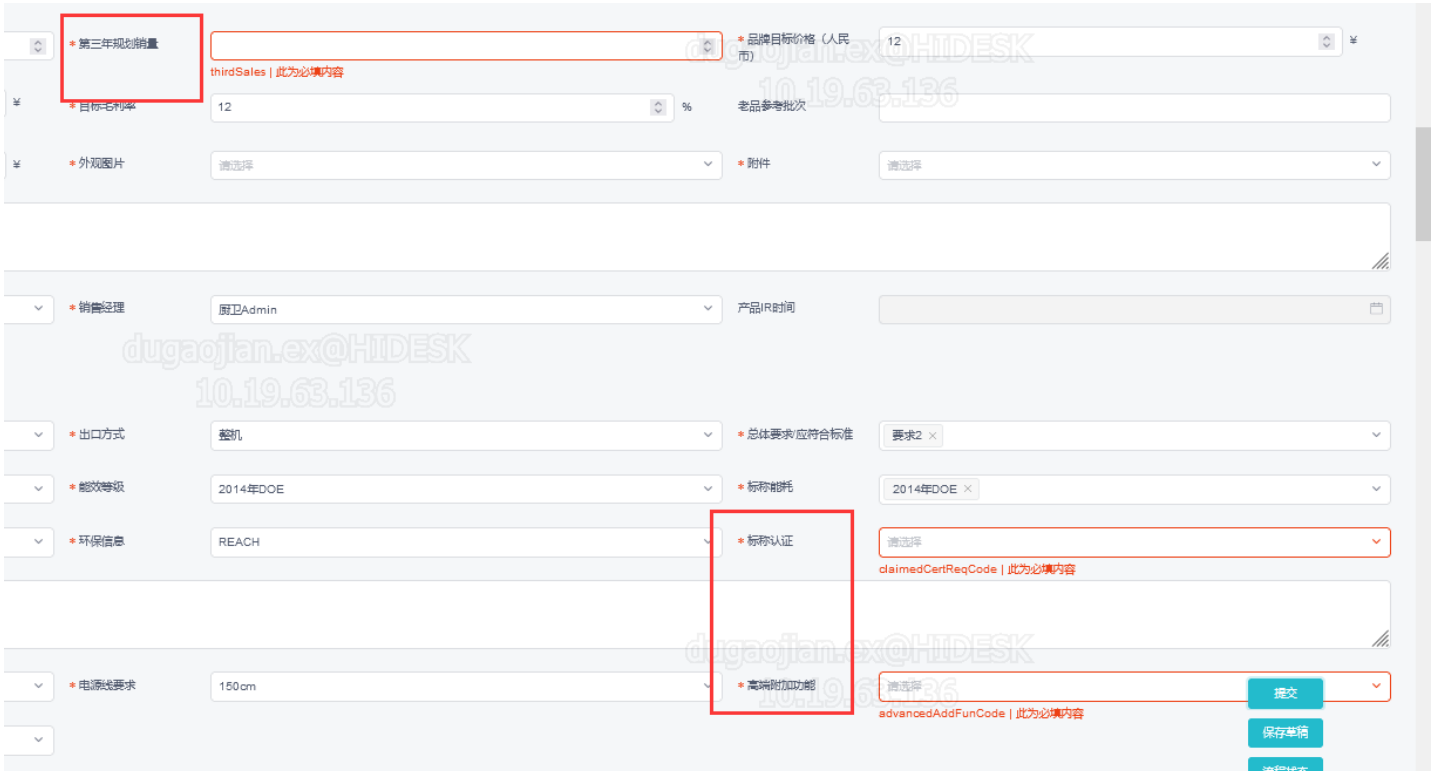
* 第三年规划销量

thirdSales | 此为必填内容

* 品牌目标价格（人民币）

12

¥

dugaojian.ex@HIDESK
10.19.63.136

¥

* 目标毛利率

12

%

老品参考批次

¥

* 外观图片

请选择

* 附件

请选择

* 销售经理

厨卫Admin

产品IR时间

dugaojian.ex@HIDESK
10.19.63.136

* 出口方式

整机

* 总体要求/应符合标准

要求2 ×

* 能效等级

2014年DOE

* 标称能耗

2014年DOE ×

* 环保信息

REACH

* 标称认证

请选择

claimedCertReqCode | 此为必填内容

dugaojian.ex@HIDESK
10.19.63.136

* 电源线要求

150cm

* 高端附加功能

请选择

advancedAddFunCode | 此为必填内容

提交

保存草稿

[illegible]